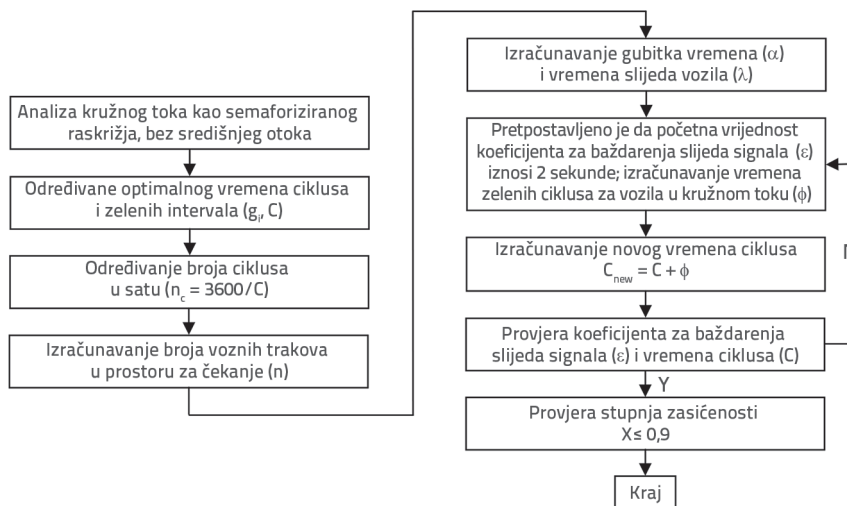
Analiza kružnog toka kao semaforiziranog raskrižja, bez središnjeg otoka

Određivane optimalnog vremena ciklusa i zelenih intervala ($g_i$, C)

Određivanje broja ciklusa u satu ($n_c$ = 3600/C)

Izračunavanje broja voznih trakova u prostoru za čekanje (n)

Izračunavanje gubitka vremena ($\alpha$) i vremena slijeda vozila ($\lambda$)

Pretpostavljeno je da početna vrijednost koeficijenta za baždarenja slijeda signala ($\varepsilon$) iznosi 2 sekunde; izračunavanje vremena zelenih ciklusa za vozila u kružnom toku ($\phi$)

Izračunavanje novog vremena ciklusa $C_{new} = C + \phi$

N

Provjera koeficijenta za baždarenja slijeda signala ($\varepsilon$) i vremena ciklusa (C)

Y

Provjera stupnja zasićenosti X≤ 0,9

Kraj